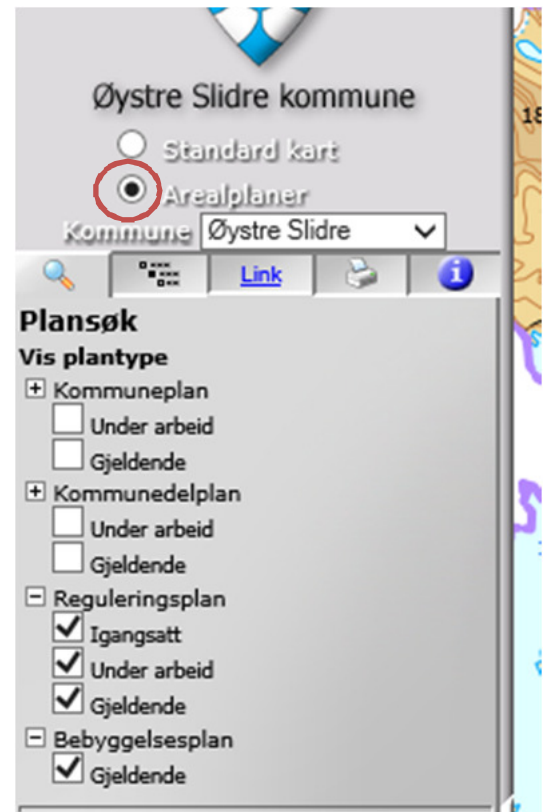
Øystre Slidre kommune

Standard kart

Arealplaner

Kommune Øystre Slidre

Link

Plansøk

Vis plantype

Kommuneplan

Under arbeid

Gjeldende

Kommunedelplan

Under arbeid

Gjeldende

Reguleringsplan

Igangsatt

Under arbeid

Gjeldende

Bebyggelsesplan

Gjeldende